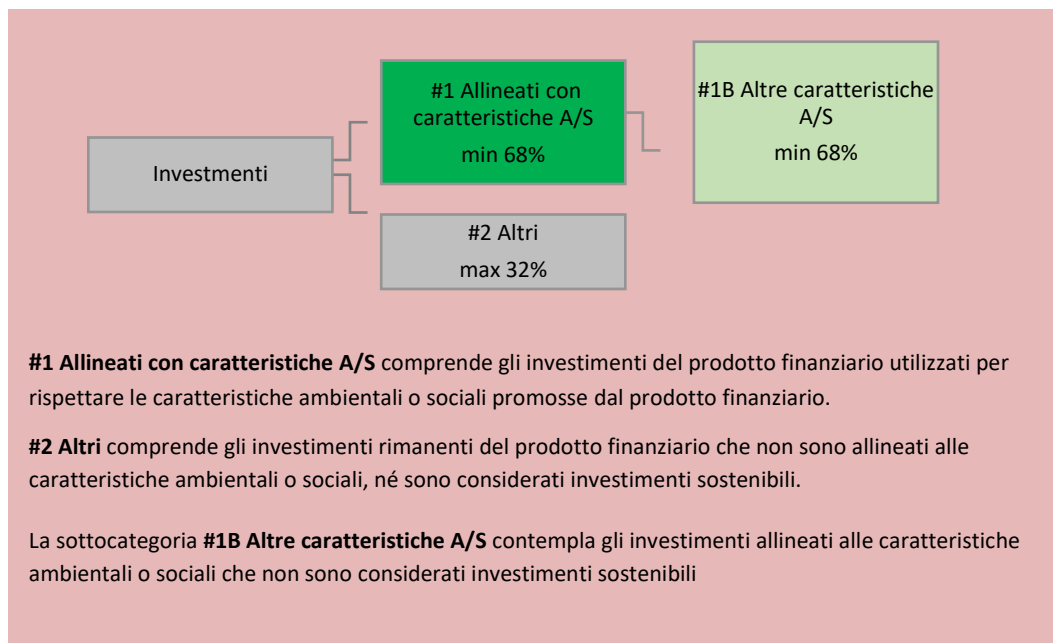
Investmenti

#1 Allineati con caratteristiche A/S
min 68%

#1B Altre caratteristiche A/S
min 68%

#2 Altri
max 32%

**#1 Allineati con caratteristiche A/S** comprende gli investimenti del prodotto finanziario utilizzati per rispettare le caratteristiche ambientali o sociali promosse dal prodotto finanziario.

**#2 Altri** comprende gli investimenti rimanenti del prodotto finanziario che non sono allineati alle caratteristiche ambientali o sociali, né sono considerati investimenti sostenibili.

La sottocategoria **#1B Altre caratteristiche A/S** contempla gli investimenti allineati alle caratteristiche ambientali o sociali che non sono considerati investimenti sostenibili